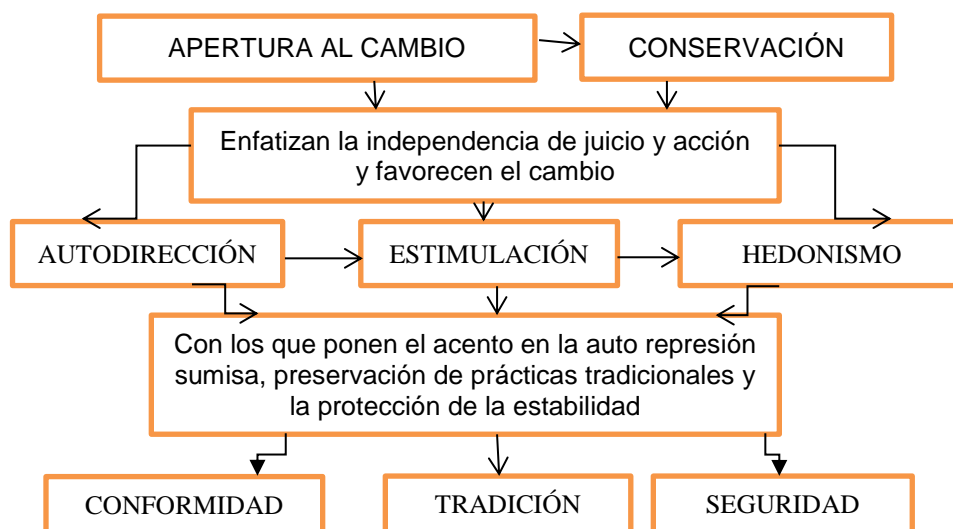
APERTURA AL CAMBIO

CONSERVACIÓN

Enfatizan la independencia de juicio y acción y favorecen el cambio

AUTODIRECCIÓN

ESTIMULACIÓN

HEDONISMO

Con los que ponen el acento en la auto represión sumisa, preservación de prácticas tradicionales y la protección de la estabilidad

CONFORMIDAD

TRADICIÓN

SEGURIDAD